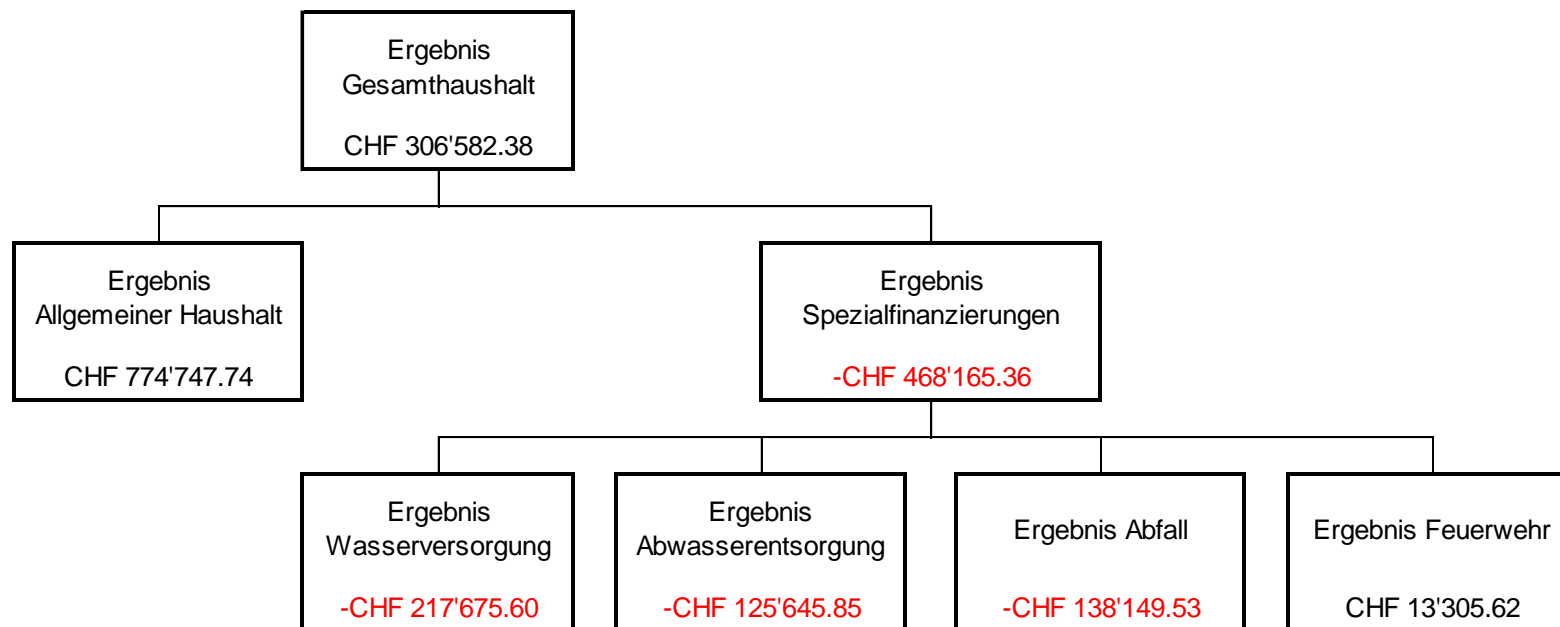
Ergebnis
Gesamthaushalt

CHF 306'582.38

Ergebnis
Allgemeiner Haushalt

CHF 774'747.74

Ergebnis
Spezialfinanzierungen

-CHF 468'165.36

Ergebnis
Wasserversorgung

-CHF 217'675.60

Ergebnis
Abwasserentsorgung

-CHF 125'645.85

Ergebnis Abfall

-CHF 138'149.53

Ergebnis Feuerwehr

CHF 13'305.62